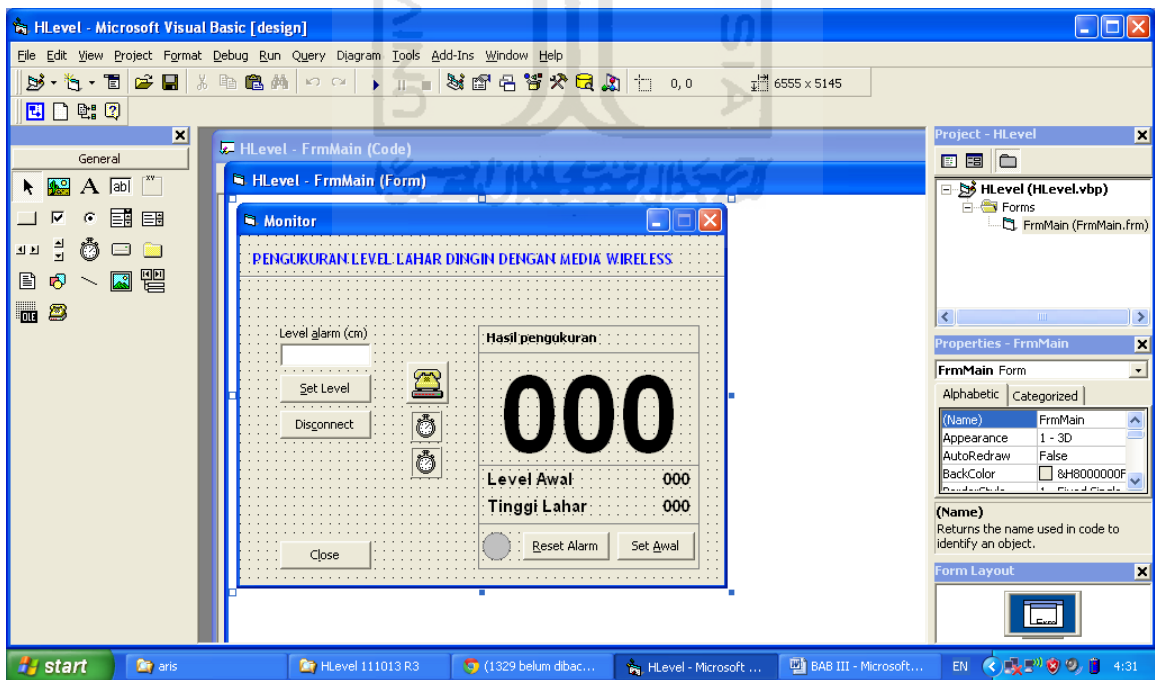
HLevel - Microsoft Visual Basic [design]

File Edit View Project Format Debug Run Query Diagram Tools Add-Ins Window Help

0, 0

6555 x 5145

General

HLevel - FrmMain (Code)

HLevel - FrmMain (Form)

Monitor

PENGUKURAN LEVEL LAHAR DINGIN DENGAN MEDIA WIRELESS

Level alarm (cm)

Set Level

Disconnect

Close

Hasil pengukuran

000

Level Awal 000

Tinggi Lahar 000

Reset Alarm

Set Awal

Project - HLevel

HLevel (HLevel.vbp)

Forms

FrmMain (FrmMain.frm)

Properties - FrmMain

FrmMain Form

Alphabetic Categorized

| (Name) | FrmMain |
|---|---|
| Appearance | 1 - 3D |
| AutoRedraw | False |
| BackColor | &H8000000F |

(Name)
Returns the name used in code to identify an object.

Form Layout

start

aris

HLevel 111013 R3

(1329 belum dibac...

HLevel - Microsoft ...

BAB III - Microsoft...

EN

4:31